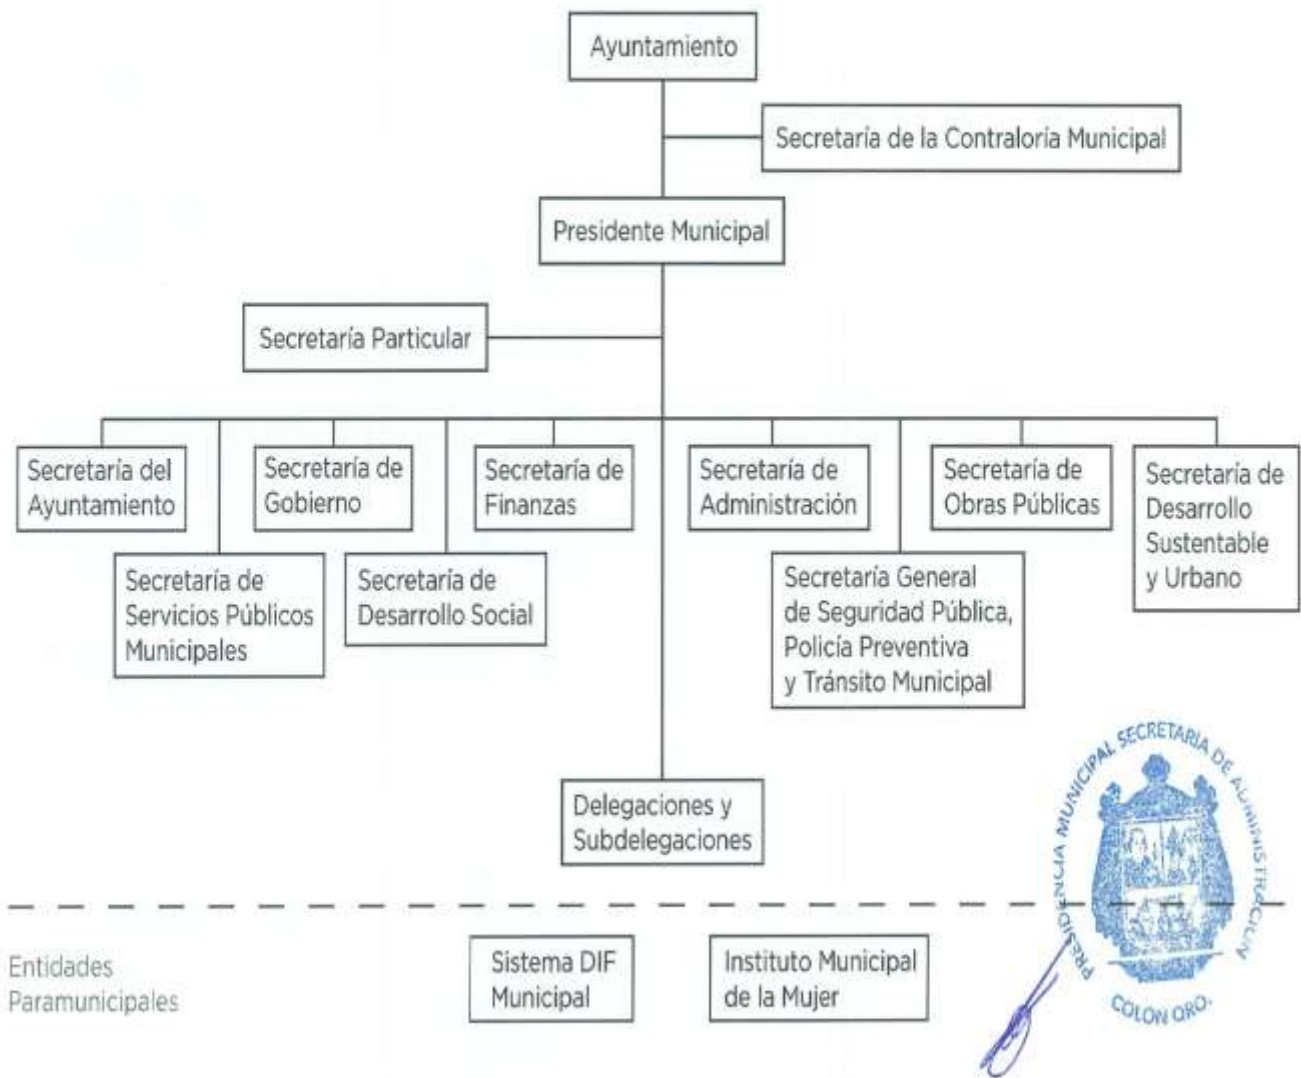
Ayuntamiento

Secretaría de la Contraloría Municipal

Presidente Municipal

Secretaría Particular

Secretaría del Ayuntamiento

Secretaría de Gobierno

Secretaría de Finanzas

Secretaría de Administración

Secretaría de Obras Públicas

Secretaría de Desarrollo Sustentable y Urbano

Secretaría de Servicios Públicos Municipales

Secretaría de Desarrollo Social

Secretaría General de Seguridad Pública, Policía Preventiva y Tránsito Municipal

Delegaciones y Subdelegaciones

PRESIDENCIA MUNICIPAL SECRETARIA DE ADMINISTRACION
COLON QRO.

Entidades Paramunicipales

Sistema DIF Municipal

Instituto Municipal de la Mujer